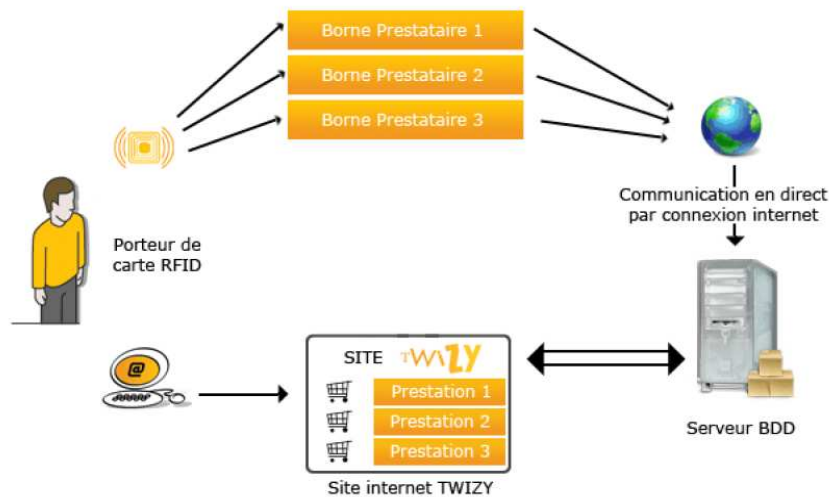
Borne Prestataire 1
Borne Prestataire 2
Borne Prestataire 3

Communication en direct par connexion internet

Porteur de carte RFID

@

SITE TWIZY
Prestation 1
Prestation 2
Prestation 3

Site internet TWIZY

Serveur BDD